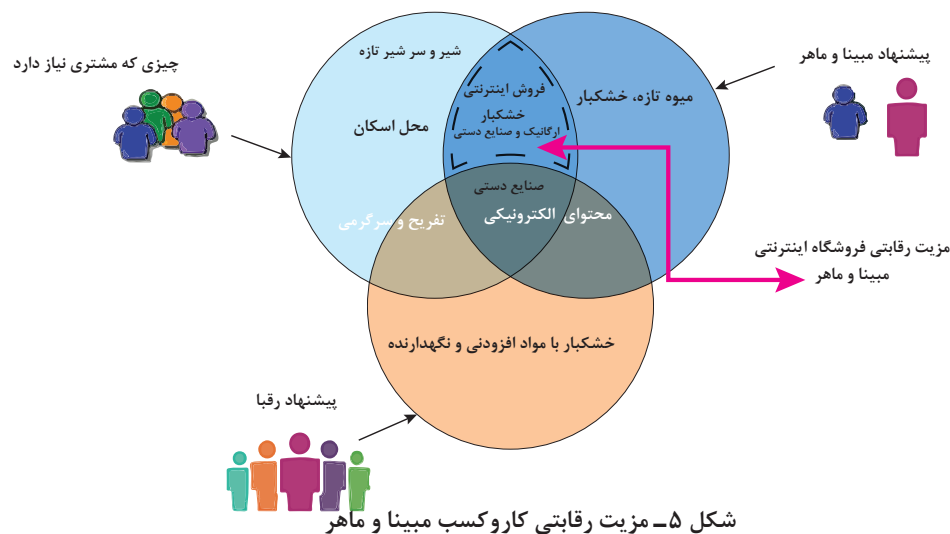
چیزی که مشتری نیاز دارد

شیر و سر شیر تازه

محل اسکان

فروش اینترنتی
خشکبار
ارگانیک و صنایع دستی

میوه تازه، خشکبار

پیشنهاد مبینا و ماهر

صنایع دستی

تفریح و سرگرمی

محتوای الکترونیکی

مزیت رقابتی فروشگاه اینترنتی مبینا و ماهر

خشکبار با مواد افزودنی و نگهدارنده

پیشنهاد رقبا

شکل ۵ـ مزیت رقابتی کاروکسب مبینا و ماهر